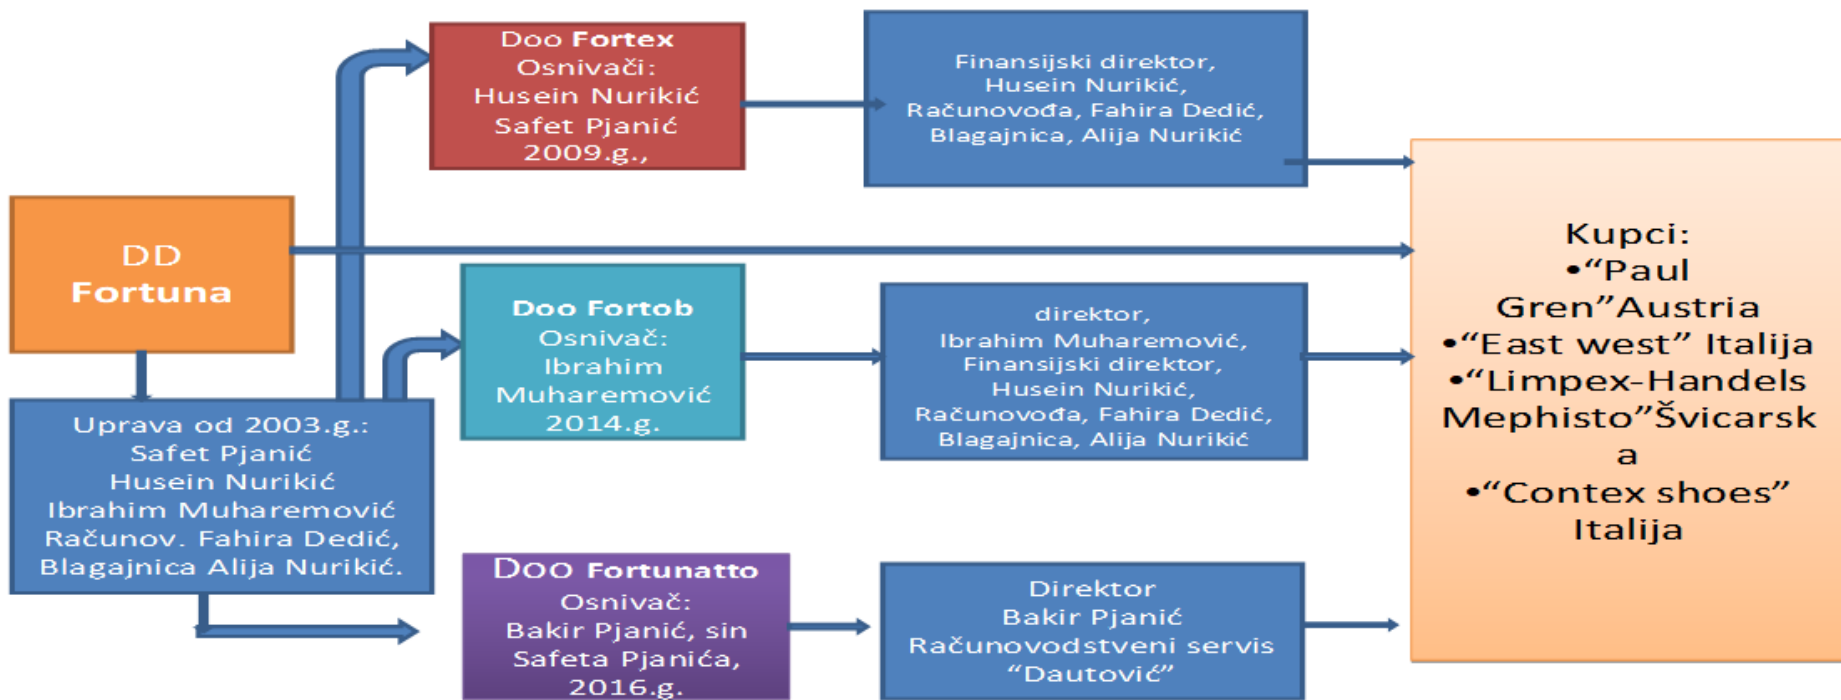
DD Fortuna

Uprava od 2003.g.:
Safet Pjanić
Husein Nurikić
Ibrahim Muharemović
Računov. Fahira Dedić,
Blagajnica Alija Nurikić.

Doo Fortex
Osnivači:
Husein Nurikić
Safet Pjanić
2009.g.,

Finansijski direktor,
Husein Nurikić,
Računovođa, Fahira Dedić,
Blagajnica, Alija Nurikić

Doo Fortob
Osnivač:
Ibrahim Muharemović
2014.g.

direktor,
Ibrahim Muharemović,
Finansijski direktor,
Husein Nurikić,
Računovođa, Fahira Dedić,
Blagajnica, Alija Nurikić

Doo Fortunatto
Osnivač:
Bakir Pjanić, sin
Safeta Pjanića,
2016.g.

Direktor
Bakir Pjanić
Računovodstveni servis
“Dautović”

Kupci:
•“Paul Gren”Austria
•“East west” Italija
•“Limpex-Handels Mephisto”Švicarska
•“Contex shoes” Italija